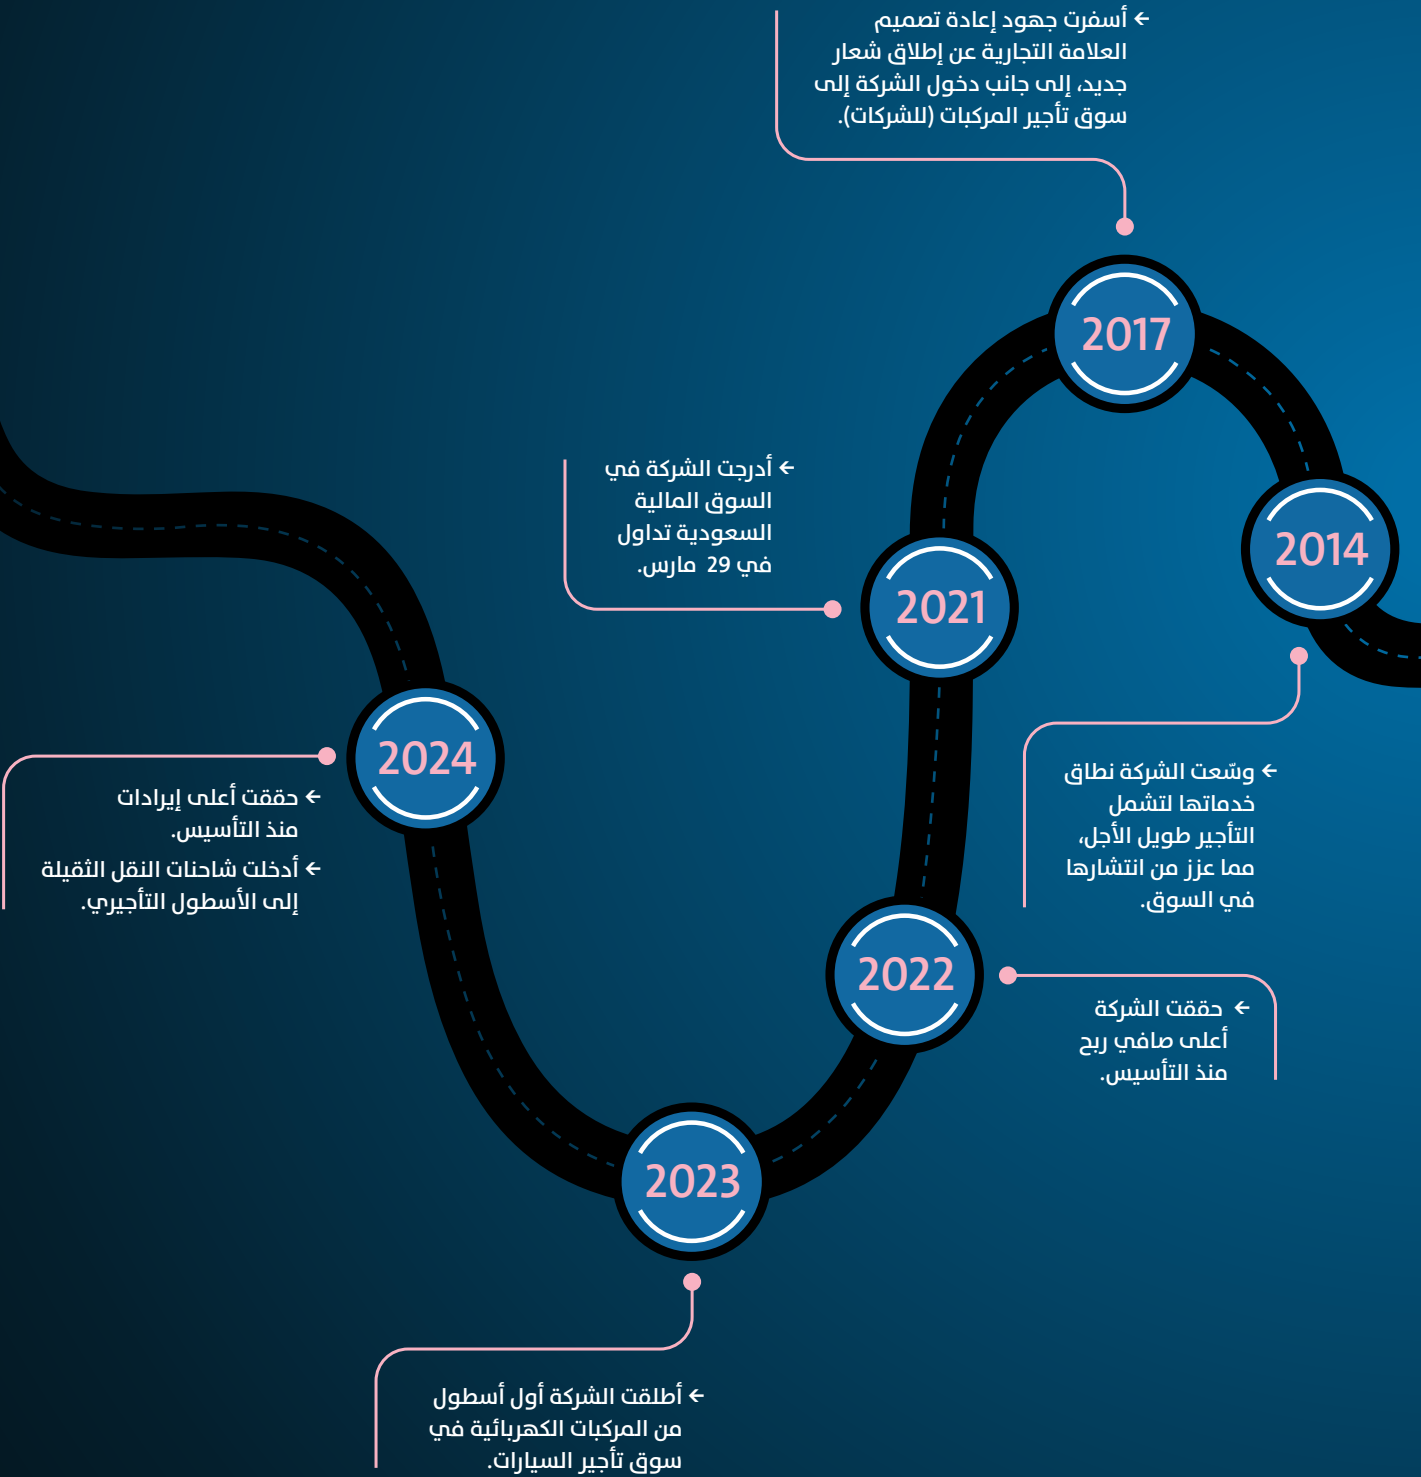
أسفرت جهود إعادة تصميم العلامة التجارية عن إطلاق شعار جديد، إلى جانب دخول الشركة إلى سوق تأجير المركبات (للشركات).

2017

2014

أدرجت الشركة في السوق المالية السعودية تداول في 29 مارس.

2021

وسّعت الشركة نطاق خدماتها لتشمل التأجير طويل الأجل، مما عزز من انتشارها في السوق.

2024

حققت أعلى إيرادات منذ التأسيس.

أدخلت شاحنات النقل الثقيلة إلى الأسطول التأجيري.

2022

حققت الشركة أعلى صافي ربح منذ التأسيس.

2023

أطلقت الشركة أول أسطول من المركبات الكهربائية في سوق تأجير السيارات.